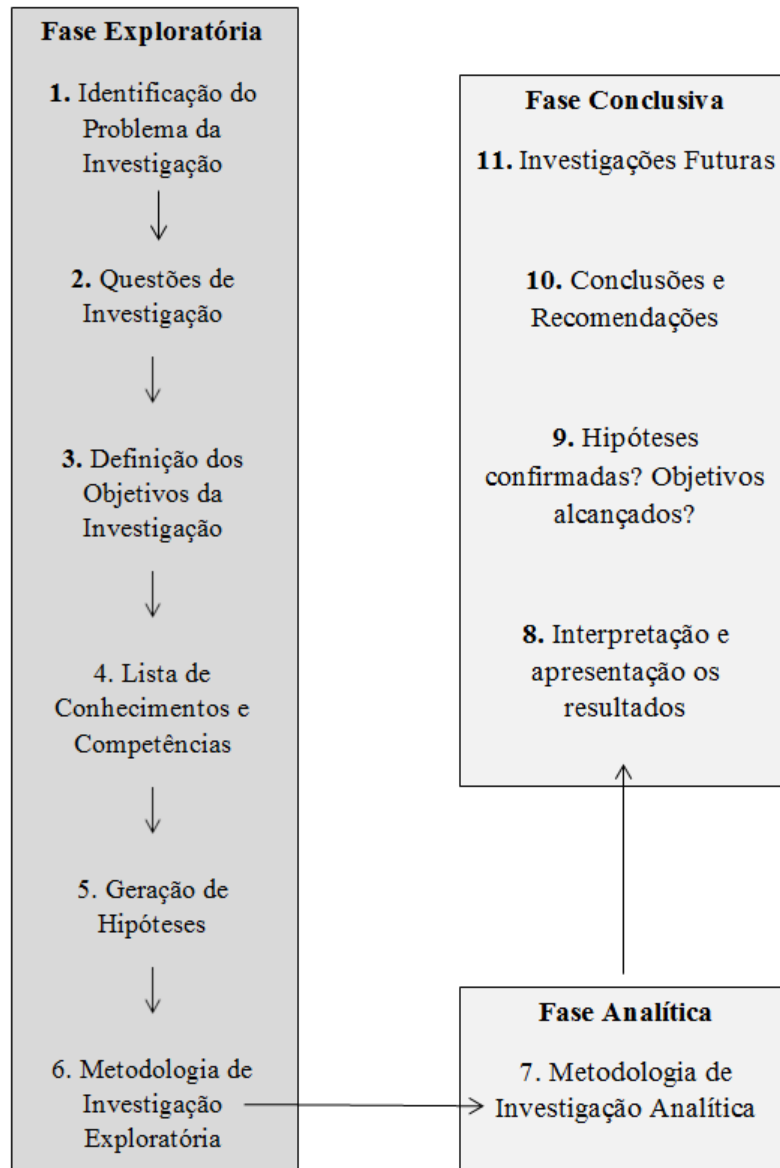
Fase Exploratória

1. Identificação do Problema da Investigação

2. Questões de Investigação

3. Definição dos Objetivos da Investigação

4. Lista de Conhecimentos e Competências

5. Geração de Hipóteses

6. Metodologia de Investigação Exploratória

Fase Conclusiva

11. Investigações Futuras

10. Conclusões e Recomendações

9. Hipóteses confirmadas? Objetivos alcançados?

8. Interpretação e apresentação os resultados

Fase Analítica

7. Metodologia de Investigação Analítica